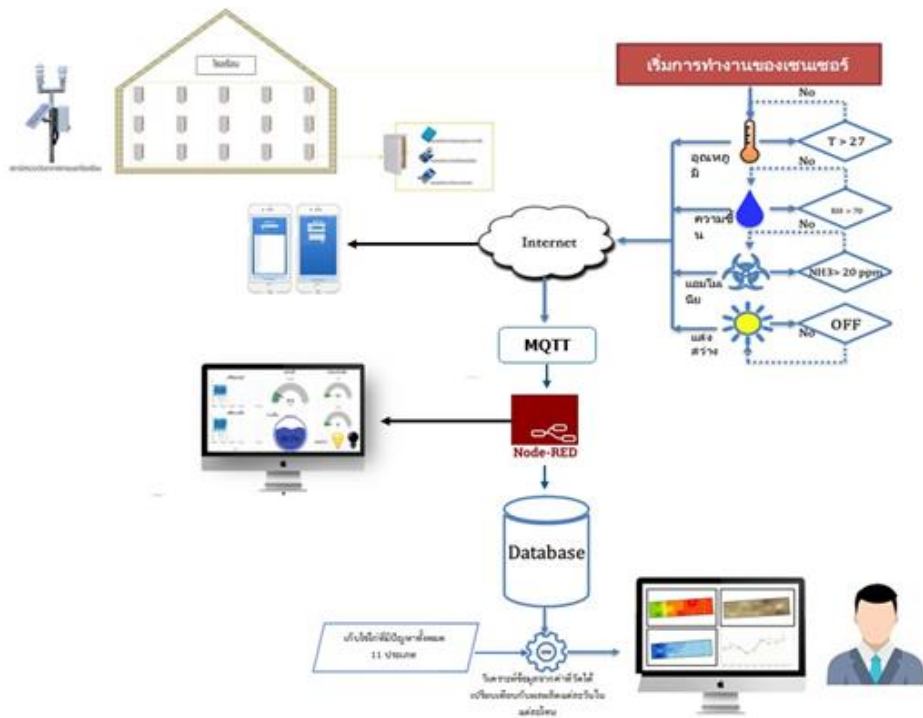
โรงเรือน

เริ่มการทำงานของเซนเซอร์

No

T > 27

อุณหภูมิ

No

ความชื้น

RH > 70

No

Internet

แอมโมเนีย

NH3> 20 ppm

No

OFF

แสงสว่าง

MQTT

Node-RED

Database

เก็บไข่ไก่ที่มีปัญหาทั้งหมด 11 ประเภท

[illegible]